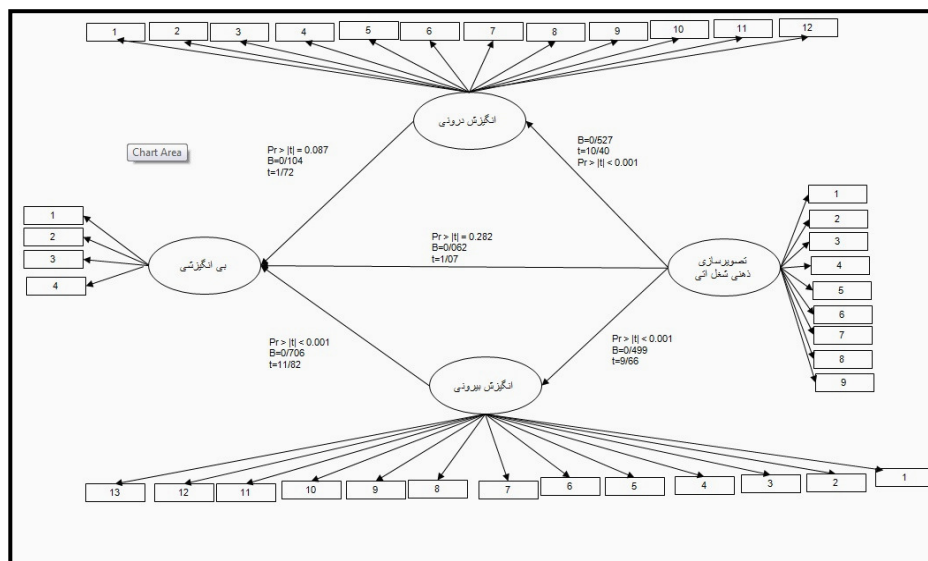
1 2 3 4 5 6 7 8 9 10 11 12

انگیزش درونی

Chart Area

Pr > |t| = 0.087
B=0/104
t=1/72

B=0/527
t=10/40
Pr > |t| < 0.001

1
2
3
4

بی انگیزشی

Pr > |t| = 0.282
B=0/062
t=1/07

تصویرسازی ذهنی شغل اتی

1
2
3
4
5
6
7
8
9

Pr > |t| < 0.001
B=0/706
t=11/82

Pr > |t| < 0.001
B=0/499
t=9/66

انگیزش بیرونی

13 12 11 10 9 8 7 6 5 4 3 2 1